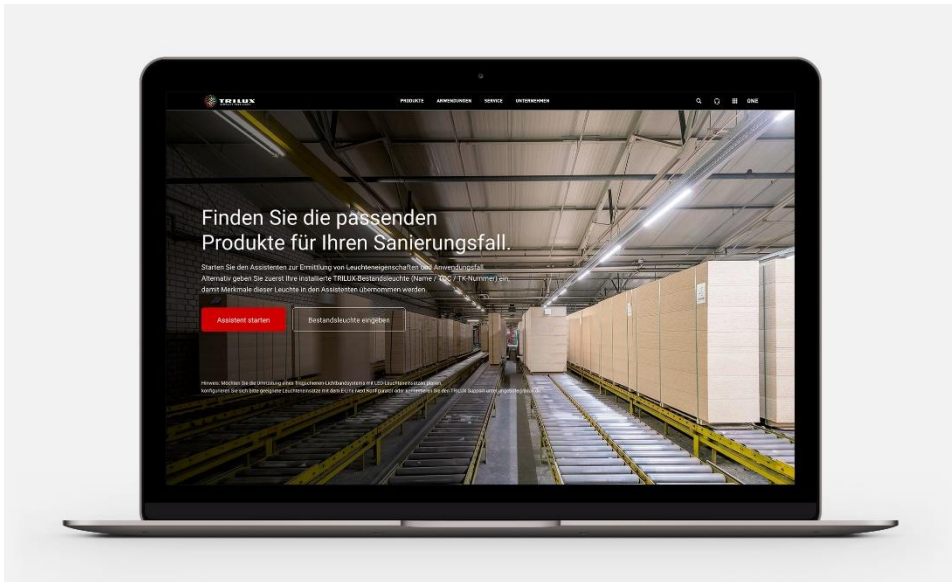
TRILUX

PRODUKTE ANWENDUNGEN SERVICE UNTERNEHMEN

ONE

Finden Sie die passenden Produkte für Ihren Sanierungsfall.

Starten Sie den Assistenten zur Ermittlung von Leuchteneigenschaften und Anwendungsfall. Alternativ geben Sie zuerst Ihre installierte TRILUX-Bestandsleuchte (Name / LDC / TK-Nummer) ein, damit Merkmale dieser Leuchte in den Assistenten übernommen werden.

Assistent starten

Bestandsleuchte eingeben

Hinweis: Möchten Sie die Umrüstung eines Tragschienen-Lichtbandsystems mit LED-Leuchteneinsätzen planen, konfigurieren Sie sich bitte geeignete Leuchteneinsätze mit dem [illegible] oder kontaktieren Sie den TRILUX Support unter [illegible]